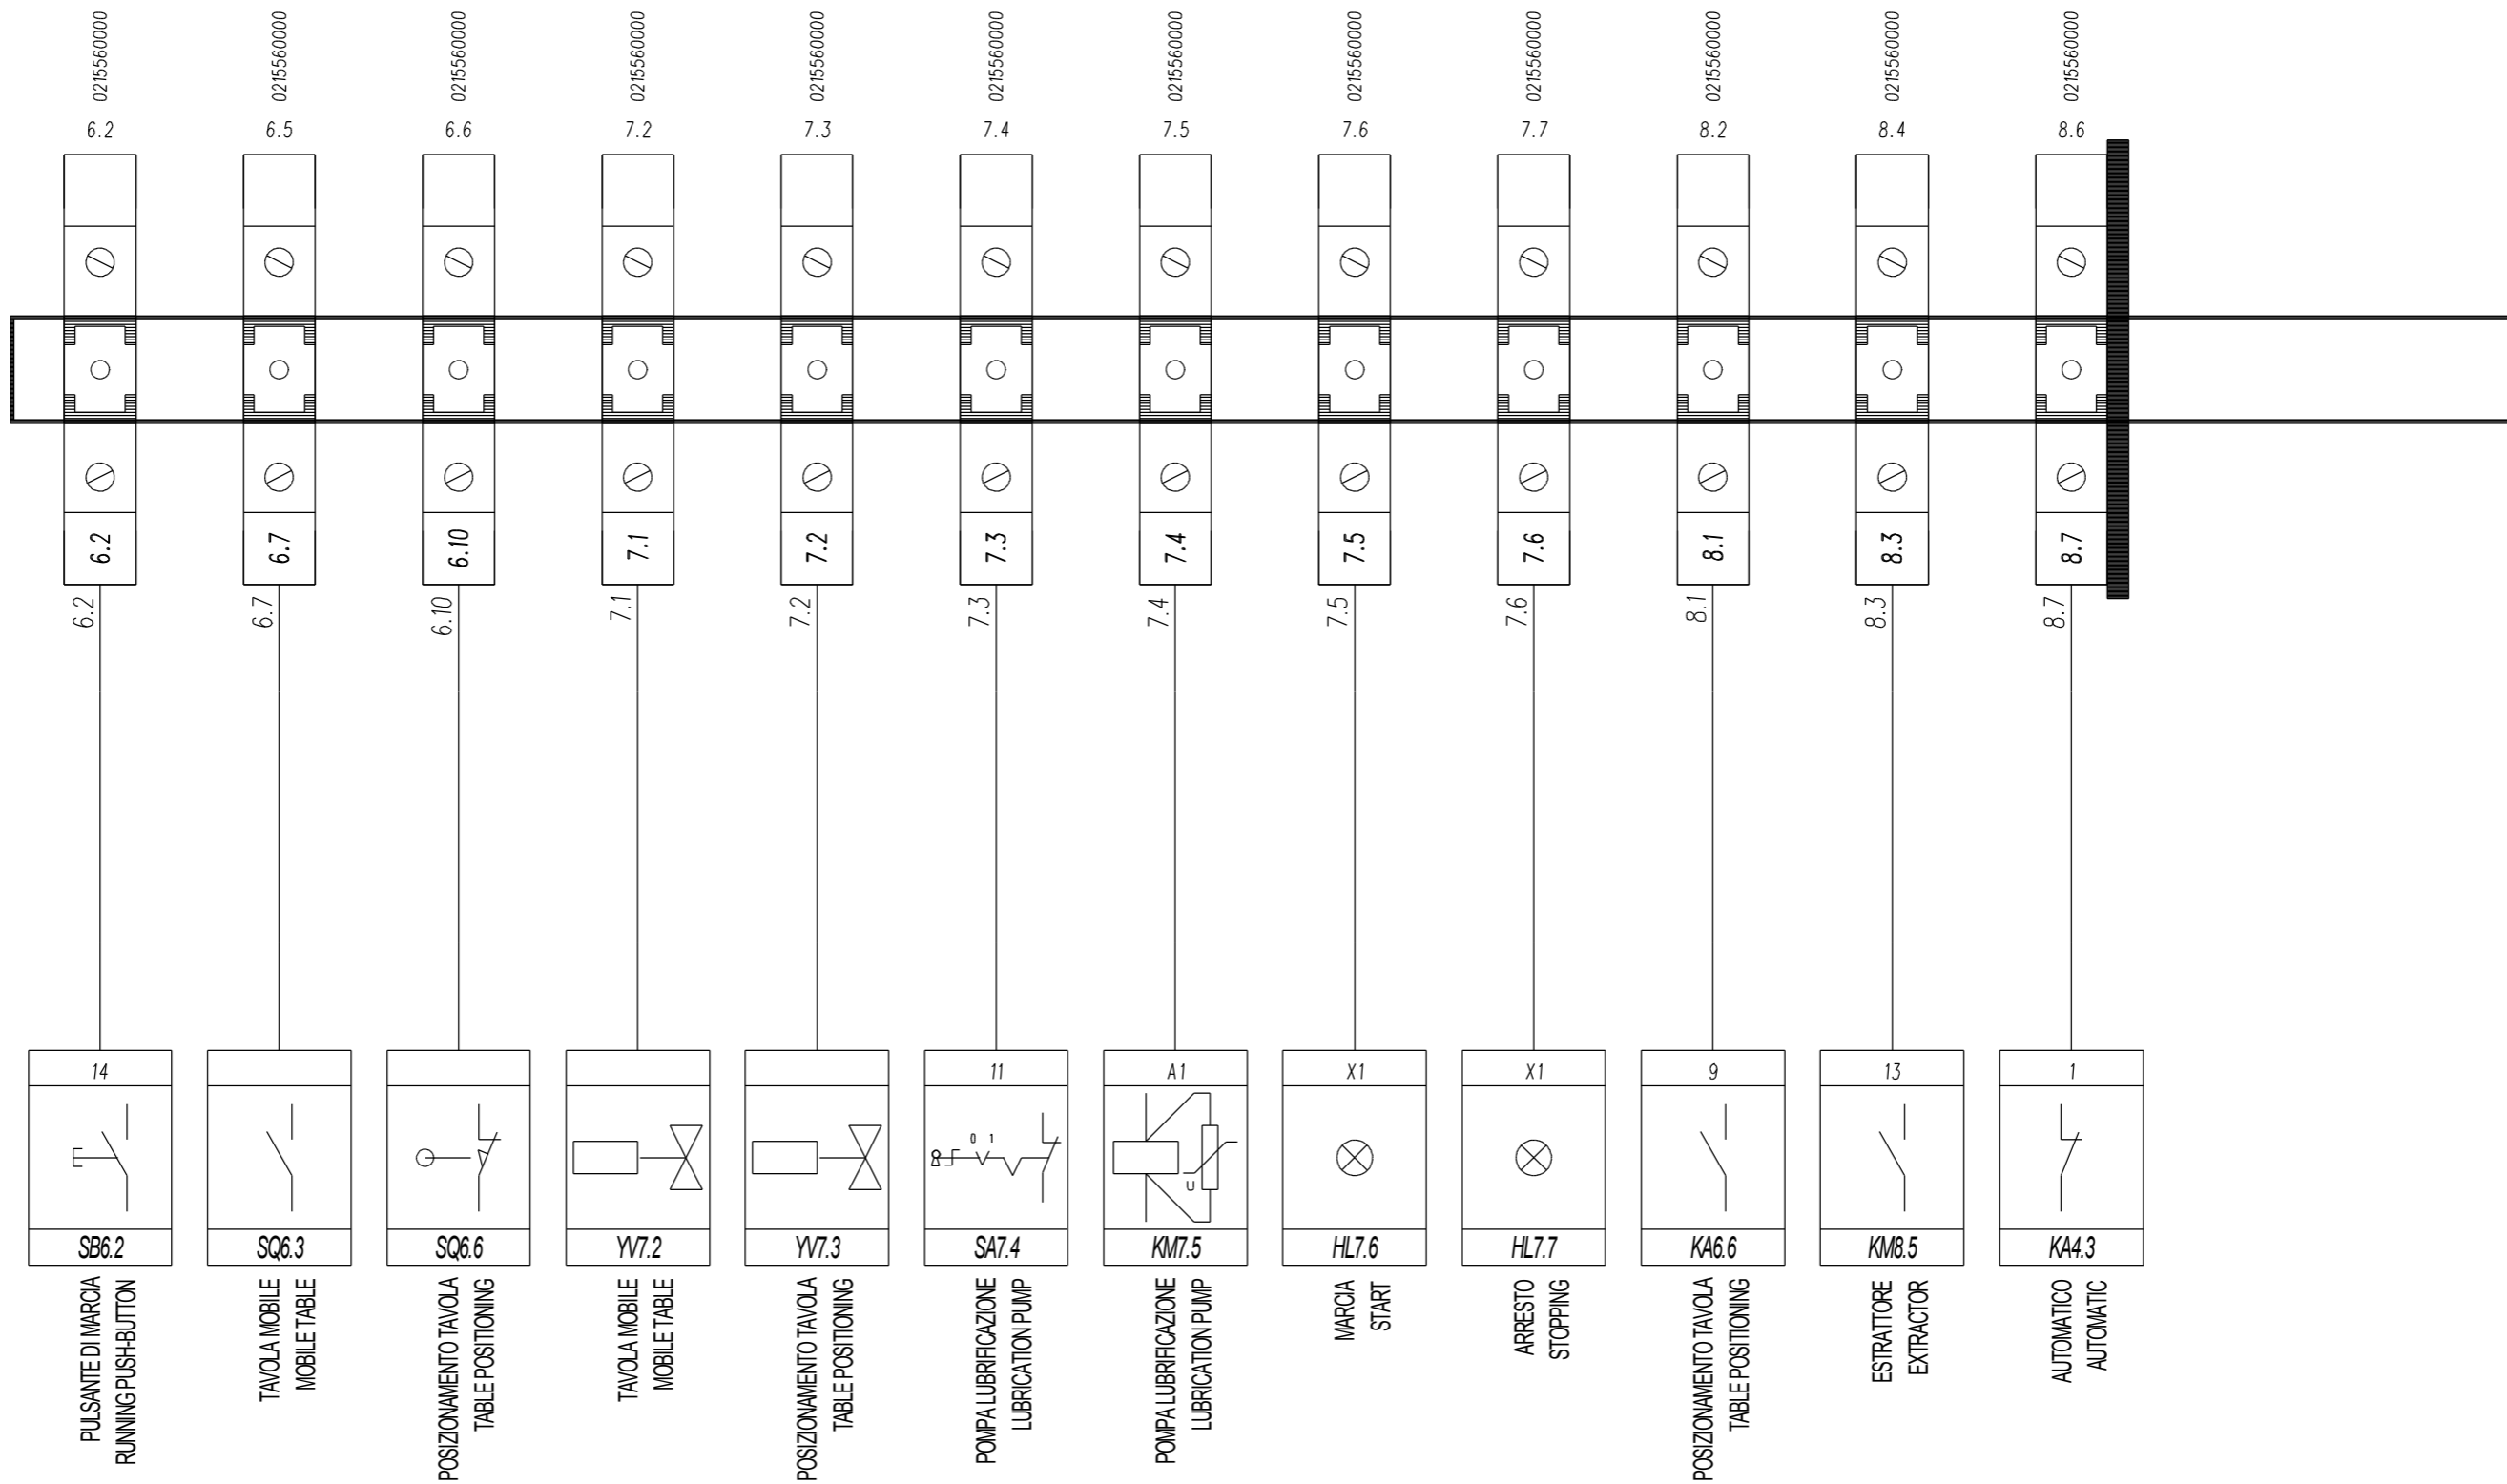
0215560000
6.2
6.2
6.2
14
SB6.2
PULSANTE DI MARCIA
RUNNING PUSH-BUTTON

0215560000
6.5
6.7
6.7
SQ6.3
TAVOLA MOBILE
MOBILE TABLE

0215560000
6.6
6.10
6.10
SQ6.6
POSIZIONAMENTO TAVOLA
TABLE POSITIONING

0215560000
7.2
7.1
7.1
YV7.2
TAVOLA MOBILE
MOBILE TABLE

0215560000
7.3
7.2
7.2
YV7.3
POSIZIONAMENTO TAVOLA
TABLE POSITIONING

0215560000
7.4
7.3
7.3
11
0 1
SA7.4
POMPA LUBRIFICAZIONE
LUBRICATION PUMP

0215560000
7.5
7.4
7.4
A1
U
KM7.5
POMPA LUBRIFICAZIONE
LUBRICATION PUMP

0215560000
7.6
7.5
7.5
X1
HL7.6
MARCIA
START

0215560000
7.7
7.6
7.6
X1
HL7.7
ARRESTO
STOPPING

0215560000
8.2
8.1
8.1
9
KA6.6
POSIZIONAMENTO TAVOLA
TABLE POSITIONING

0215560000
8.4
8.3
8.3
13
KM8.5
ESTRATTORE
EXTRACTOR

0215560000
8.6
8.7
8.7
1
KA4.3
AUTOMATICO
AUTOMATIC